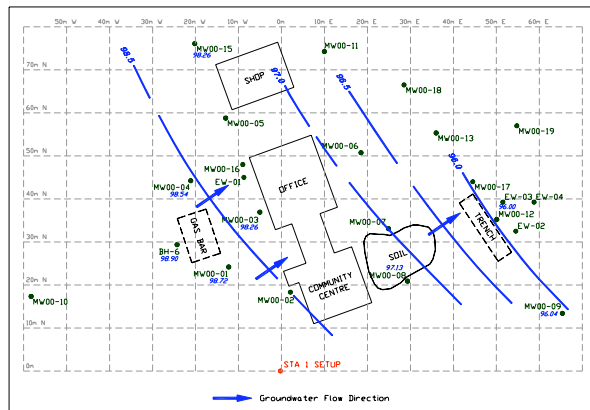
50m W
40m W
30m W
20m W
10m W
0m
10m E
20m E
30m E
40m E
50m E
60m E

70m N
60m N
50m N
40m N
30m N
20m N
10m N
0m

98.5
97.0
98.5
96.0

MW00-15
98.26
MW00-11
SHOP
MW00-18
MW00-05
MW00-06
MW00-13
MW00-19
MW00-16
EW-01
OFFICE
MW00-04
98.54
MW00-17
EW-03
EW-04
96.00
MW00-12
EW-02
TRENCH
GAS BAR
MW00-03
98.26
MW00-07
BH-6
98.90
SOIL
97.13
MW00-01
98.72
COMMUNITY CENTRE
MW00-08
MW00-10
MW00-02
MW00-09
96.04
STA 1 SETUP

Groundwater Flow Direction